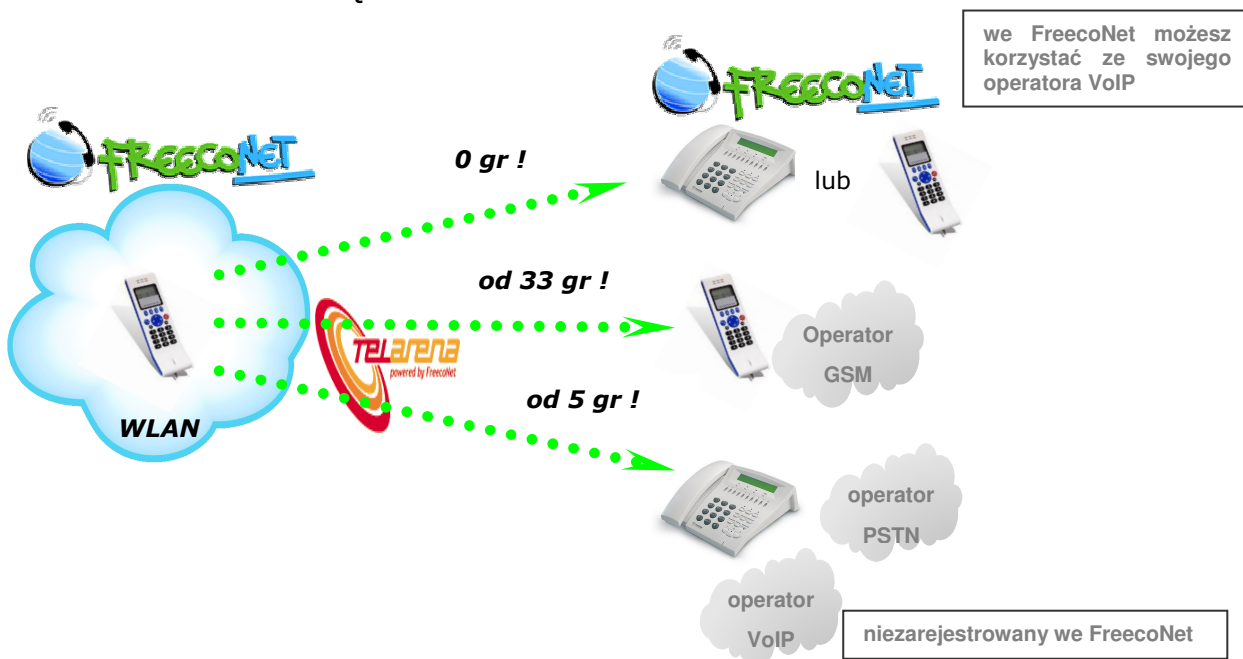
we FreecoNet możesz korzystać ze swojego operatora VoIP

FreecoNet

FreecoNet

0 gr !

lub

od 33 gr !

Operator GSM

TELarena powered by FreecoNet

od 5 gr !

WLAN

operator PSTN

operator VoIP

niezarejestrowany we FreecoNet